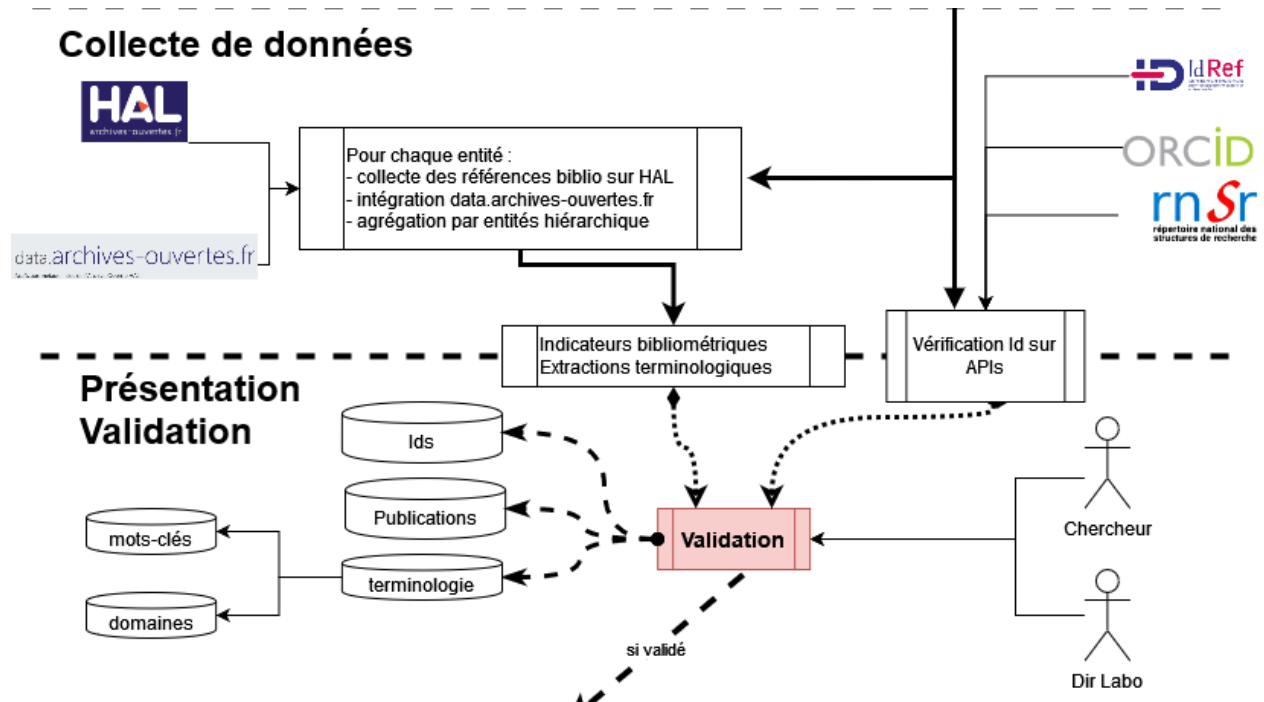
Collecte de données

HAL
archives-ouvertes.fr

data.archives-ouvertes.fr

Pour chaque entité :
- collecte des références biblio sur HAL
- intégration data.archives-ouvertes.fr
- agrégation par entités hiérarchique

IdRef

ORCID

rnSr
répertoire national des structures de recherche

Indicateurs bibliométriques
Extractions terminologiques

Vérification Id sur APIs

Présentation
Validation

Ids

Publications

mots-clés

terminologie

domaines

Validation

Chercheur

Dir Labo

si validé